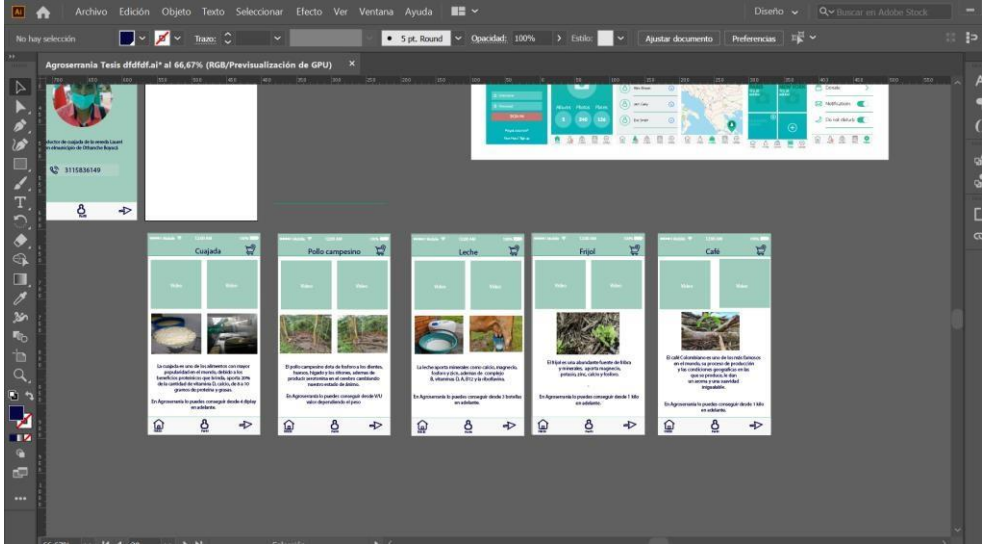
Ai Archivo Edición Objeto Texto Seleccionar Efecto Ver Ventana Ayuda

Diseño Buscar en Adobe Stock

No hay selección Trazo: 5 pt. Round Opacidad: 100% Estilo: Ajustar documento Preferencias

Agroserrania Tesis dfdfdf.ai* al 66,67% (RGB/Previsualización de GPU) ×

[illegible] de cuajada de la vereda Laurel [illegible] Otanche Boyacá

3115836149

Cuajada

Video Video

La cuajada es uno de los alimentos con mayor popularidad en el mundo, debido a los beneficios proteínicos que brinda, aporta 20% de la cantidad de vitamina D, calcio, de 6 a 10 gramos de proteína y grasas.

En Agroserranía lo puedes conseguir desde 4 display en adelante.

Pollo campesino

Video Video

El pollo campesino dota de fosforo a los dientes, huesos, hígado y los riñones, además de producir serotonina en el cerebro cambiando nuestro estado de ánimo.

En Agroserranía lo puedes conseguir desde ¼U valor dependiendo el peso

Leche

Video Video

La leche aporta minerales como calcio, magnesio, fosforo y zinc, además de complejo B, vitaminas (1, 6, B12 y la riboflavina.

En Agroserranía lo puedes conseguir desde 3 botellas en adelante.

Frijol

Video Video

El frijol es una abundante fuente de fibra y minerales, aporta magnesio, potasio, zinc, calcio y fosforo.

En Agroserranía lo puedes conseguir desde 1 kilo en adelante.

Café

Video Video

El café Colombiano es uno de los más famosos en el mundo, su proceso de producción y las condiciones geográficas en las que se produce, le dan un aroma y una suavidad inigualable.

En Agroserranía lo puedes conseguir desde 1 kilo en adelante.